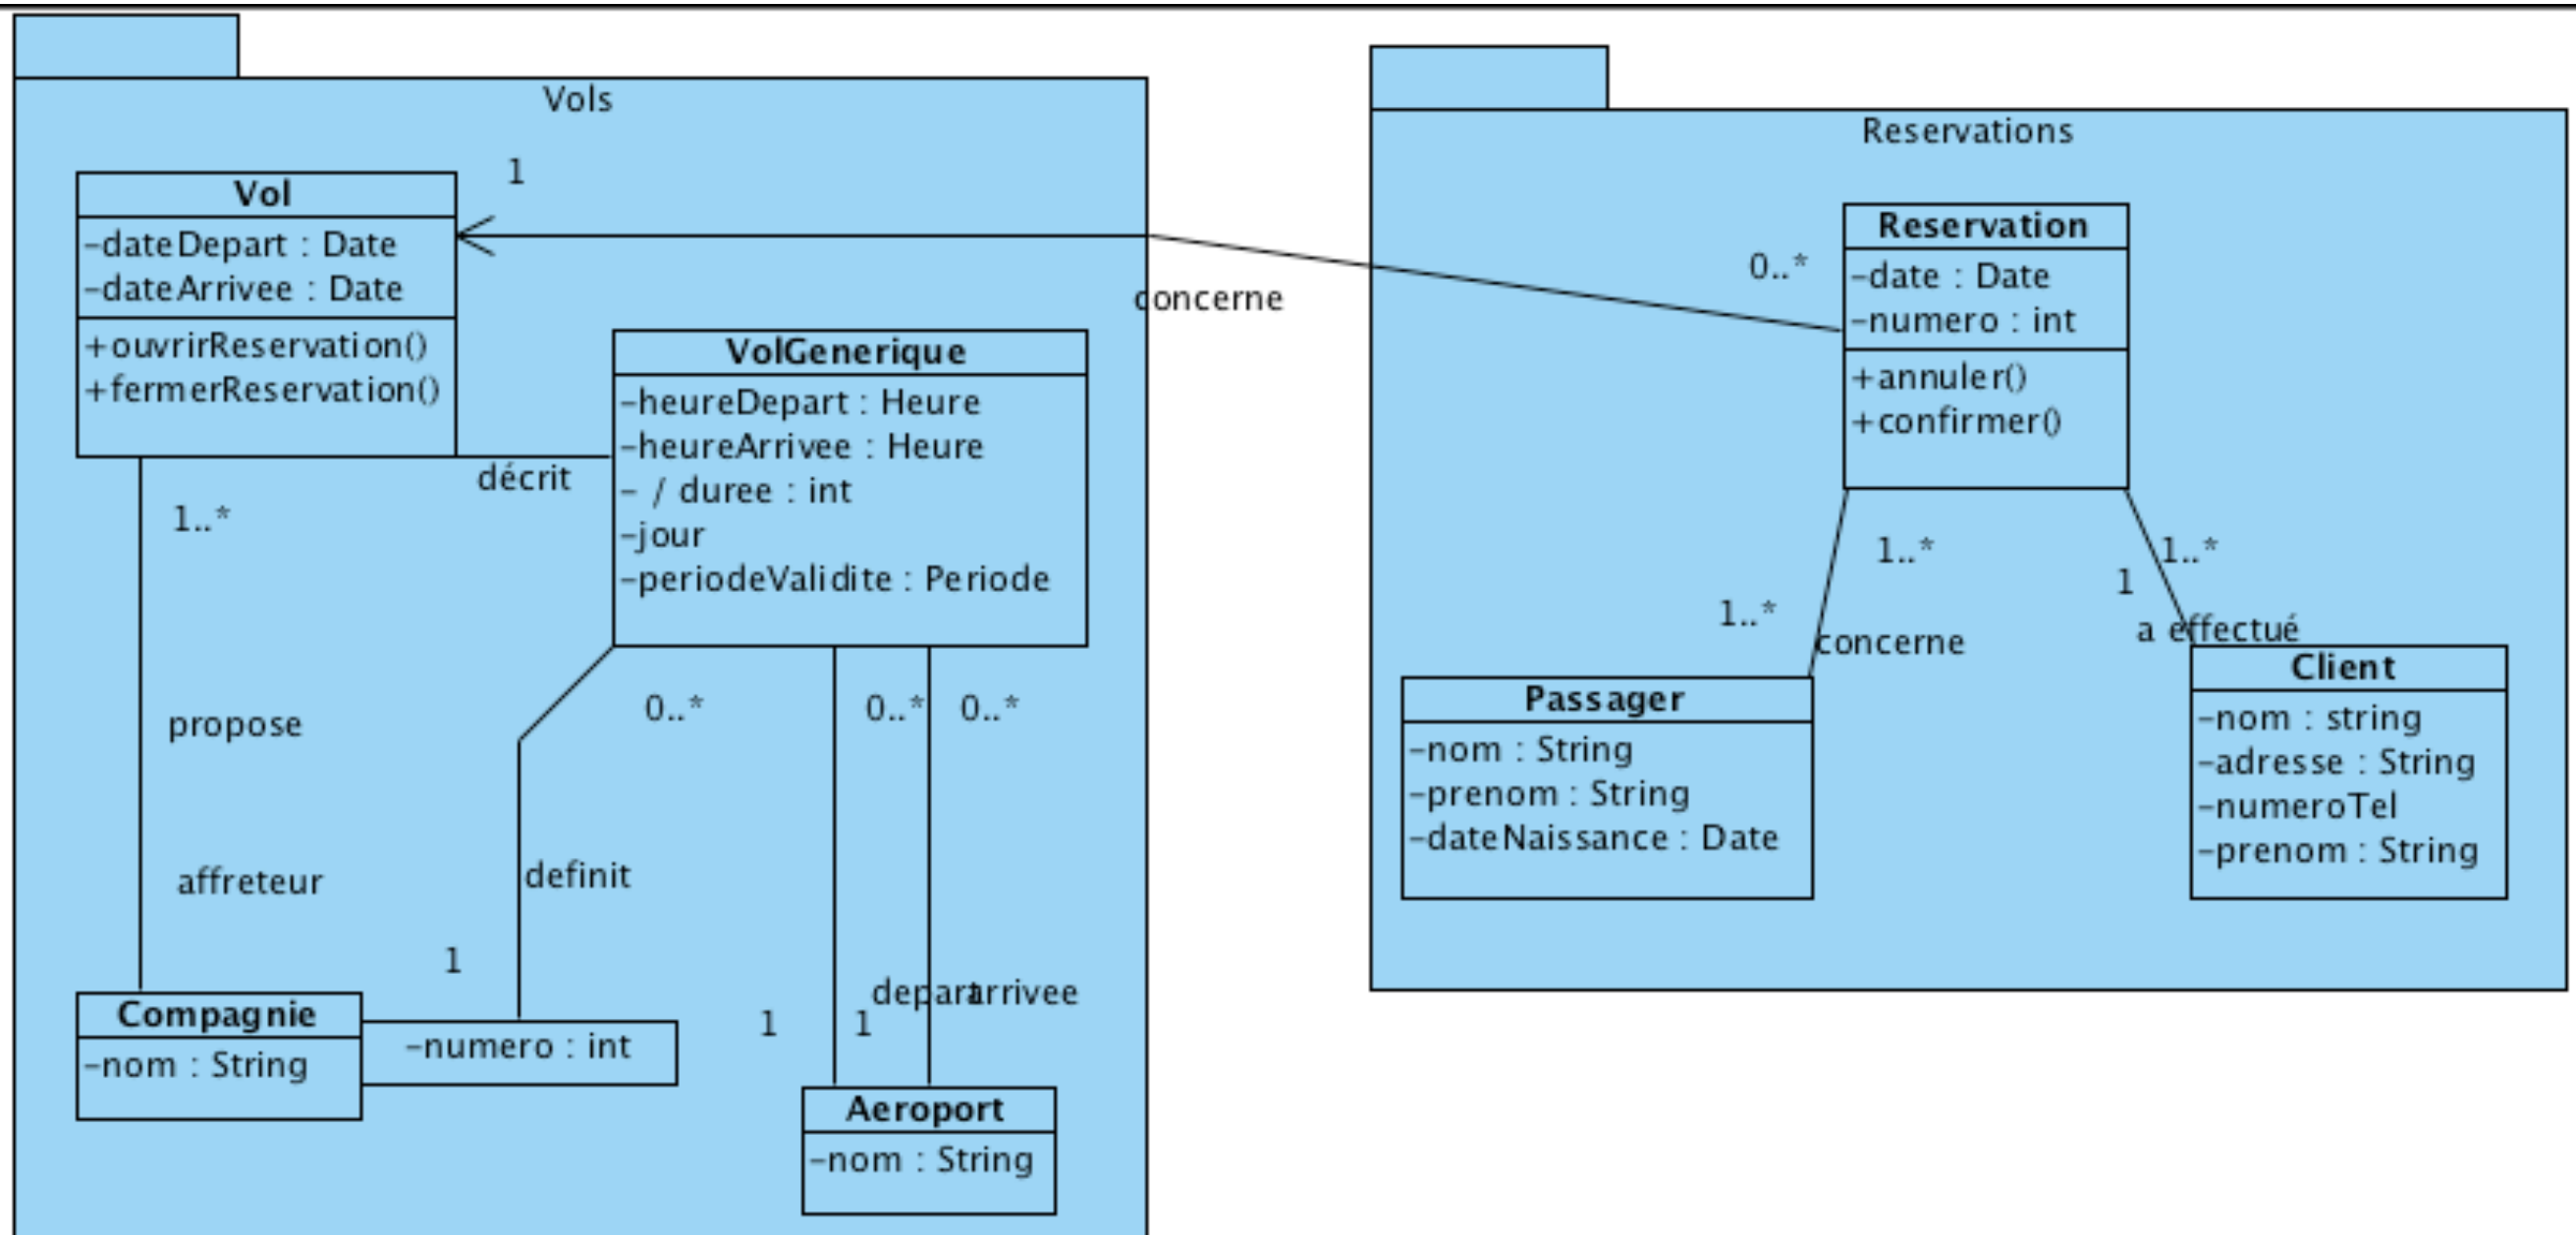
Vols

1

Vol
-dateDepart : Date
-dateArrivee : Date
+ouvrirReservation()
+fermerReservation()

concerne

VolGenerique
-heureDepart : Heure
-heureArrivee : Heure
- / duree : int
-jour
-periodeValidite : Periode

décrit

1..*

propose

affreteur

0..*

0..*

0..*

definit

1

departarrivee

1

1

Compagnie
-nom : String

-numero : int

Aeroport
-nom : String

Reservations

0..*

Reservation
-date : Date
-numero : int
+annuler()
+confirmer()

1..*

1..*

1

1..*

concerne

a effectué

Passager
-nom : String
-prenom : String
-dateNaissance : Date

Client
-nom : string
-adresse : String
-numeroTel
-prenom : String